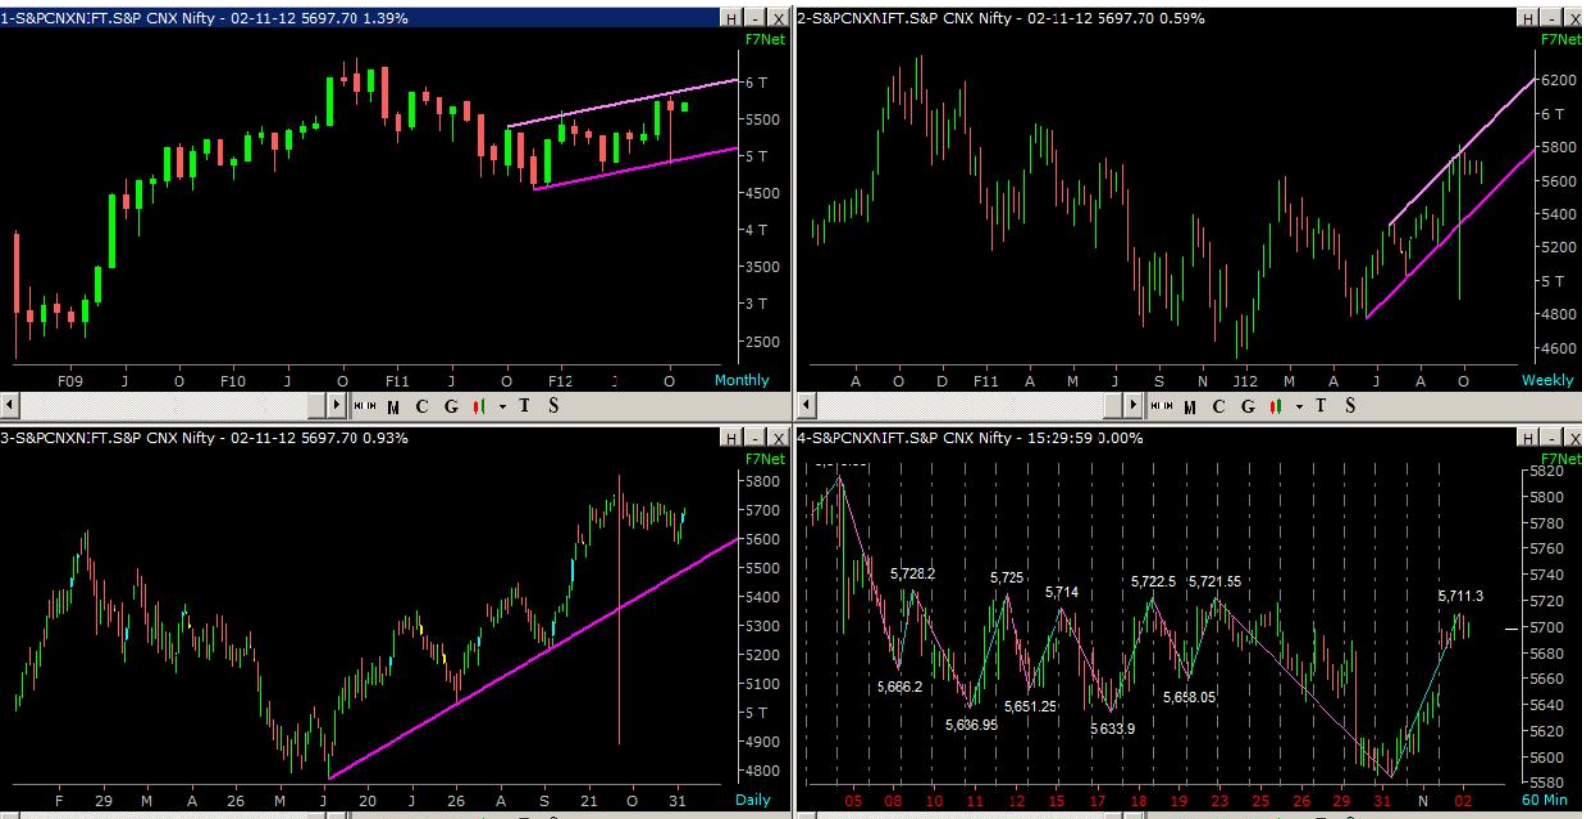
1-S&PCNXNIFT.S&P CNX Nifty - 02-11-12 5697.70 1.39%

F7Net

6 T
5500
5 T
4500
4 T
3500
3 T
2500

F09 J O F10 J O F11 J O F12 J O Monthly

M C G T S

2-S&PCNXNIFT.S&P CNX Nifty - 02-11-12 5697.70 0.59%

F7Net

6200
6 T
5800
5600
5400
5200
5 T
4800
4600

A O D F11 A M J S N J12 M A J A O Weekly

M C G T S

3-S&PCNXNIFT.S&P CNX Nifty - 02-11-12 5697.70 0.93%

F7Net

5800
5700
5600
5500
5400
5300
5200
5100
5 T
4900
4800

F 29 M A 26 M J 20 J 26 A S 21 O 31 Daily

4-S&PCNXNIFT.S&P CNX Nifty - 15:29:59 0.00%

F7Net

5820
5800
5780
5760
5740
5720
5700
5680
5660
5640
5620
5600
5580

5,728.2
5,725
5,714
5,722.5
5,721.55
5,711.3
5,666.2
5,636.95
5,651.25
5,633.9
5,658.05

05 08 10 11 12 15 17 18 19 23 25 26 29 31 N 02 60 Min